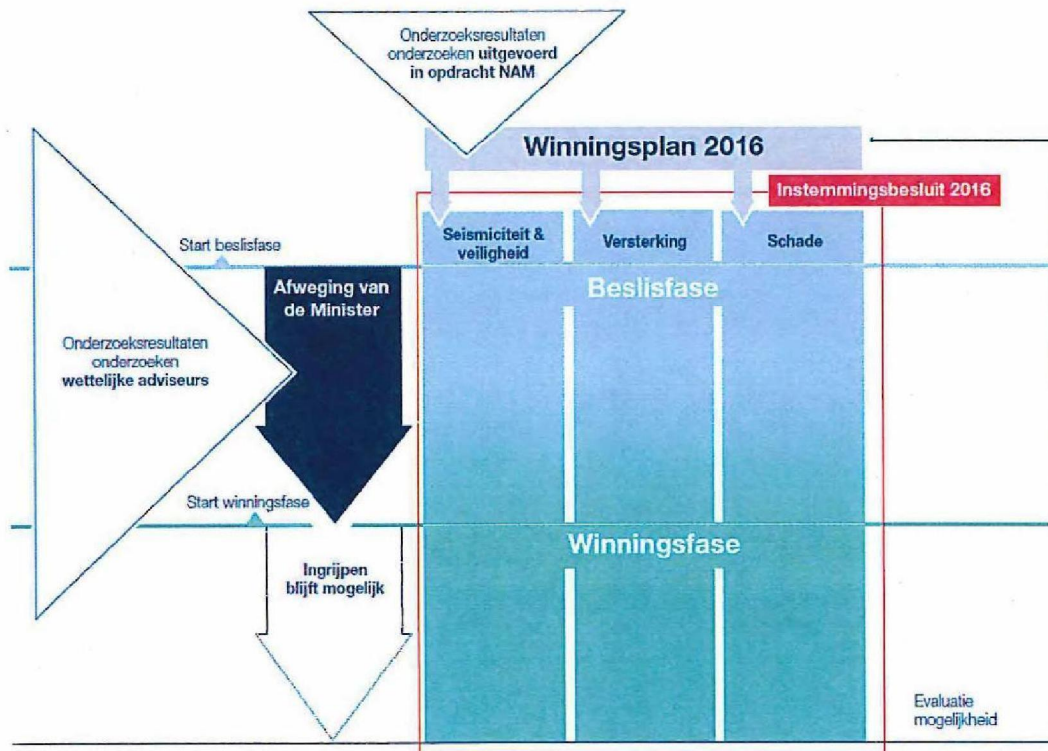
Onderzoeksresultaten onderzoeken uitgevoerd in opdracht NAM

Winningsplan 2016

Instemmingsbesluit 2016

Onderzoeksresultaten onderzoeken wettelijke adviseurs

Start beslisfase

Seismiciteit & veiligheid

Versterking

Schade

Afweging van de Minister

Beslisfase

Start winningsfase

Winningsfase

Ingrijpen blijft mogelijk

Evaluatie mogelijkheid